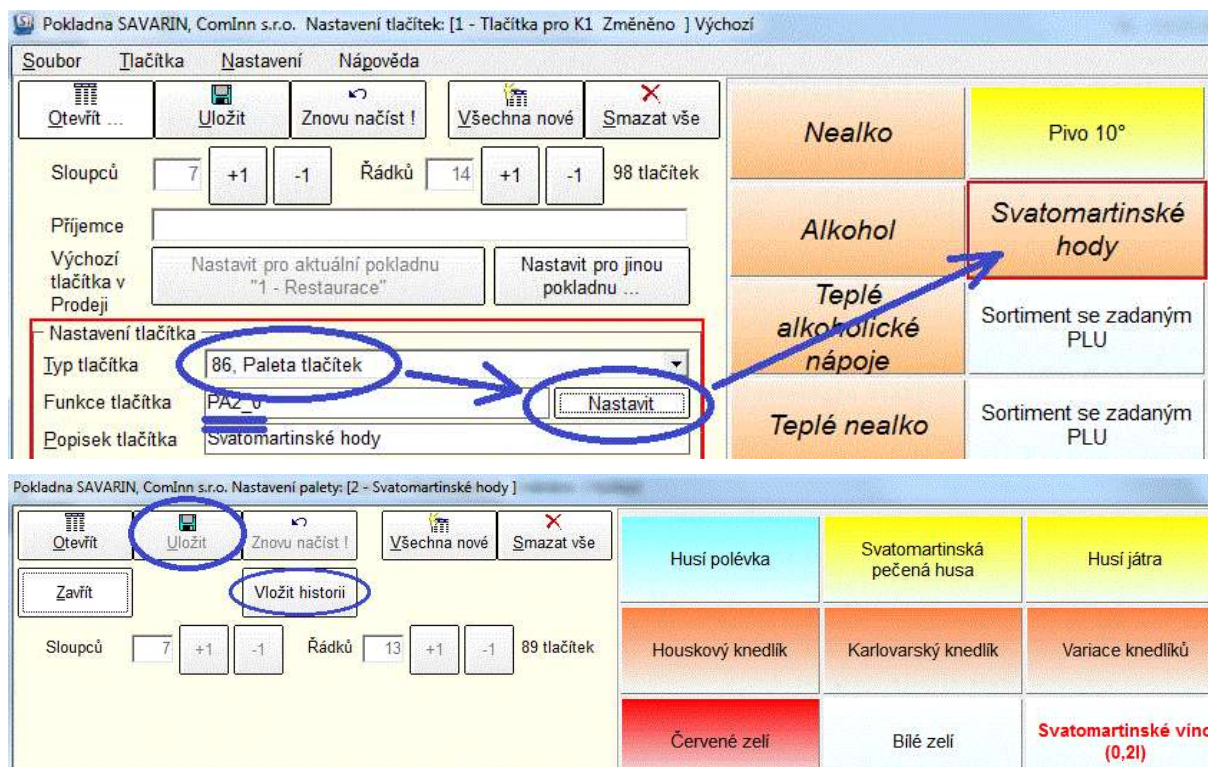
Pokladna SAVARIN, ComInn s.r.o. Nastavení tlačítek: [1 - Tlačítka pro K1 Změněno ] Výchozí

Soubor Tlačítka Nastavení Nápověda

Otevřít ... Uložit Znovu načíst ! Všechna nové Smazat vše

Sloupců 7 +1 -1 Řádků 14 +1 -1 98 tlačítek

Příjemce

Výchozí tlačítka v Prodeji

Nastavit pro aktuální pokladnu "1 - Restaurace"

Nastavit pro jinou pokladnu ...

Nastavení tlačítka

Typ tlačítka 86, Paleta tlačítek

Funkce tlačítka PA2_0

Nastavit

Popisek tlačítka Svatomartinské hody

Nealko

Pivo 10°

Alkohol

Svatomartinské hody

Teplé alkoholické nápoje

Sortiment se zadaným PLU

Teplé nealko

Sortiment se zadaným PLU

Pokladna SAVARIN, ComInn s.r.o. Nastavení palety: [2 - Svatomartinské hody ]

Otevřít Uložit Znovu načíst ! Všechna nové Smazat vše

Zavřít

Vložit historii

Sloupců 7 +1 -1 Řádků 13 +1 -1 89 tlačítek

Husí polévka

Svatomartinská pečená husa

Husí játra

Houskový knedlík

Karlovarský knedlík

Variace knedlíků

Červené zelí

Bílé zelí

Svatomartinské víno (0,2l)